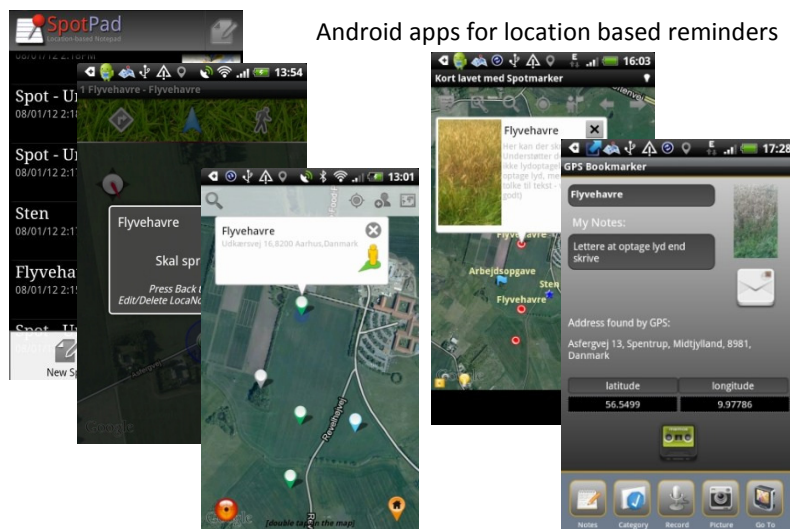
Android apps for location based reminders

SpotPad
Location-based Notepad
08/01/12
Spot - Un
08/01/12 2:1
Spot - Un
08/01/12 2:1
Sten
08/01/12 2:1
Flyveha
08/01/12 2:1
Spot - U
New Sp

13:54
Flyvehavre - Flyvehavre
Flyvehavre
Skal spr
Press Back t
Edit/Delete LocaNo
Google

13:01
Flyvehavre
Udkærsvej 16,8200 Aarhus,Danmark
Google
[double tap on the map]

16:03
Kort lavet med Spotmarker
Flyvehavre
Her kan der sk
Understøtter d
ikke lydoptage
optage lyd, me
tolke til tekst -
godt)
Arbejdsopgave
Sten
Flyvehavre

17:28
GPS Bookmarker
Flyvehavre
My Notes:
Lettere at optage lyd end skrive
Address found by GPS:
Asfergvej 13, Spentrup, Midtjylland, 8981, Danmark
| latitude | longitude |
|---|---|
| 56.5499 | 9.97786 |
Notes
Category
Record
Picture
Go To